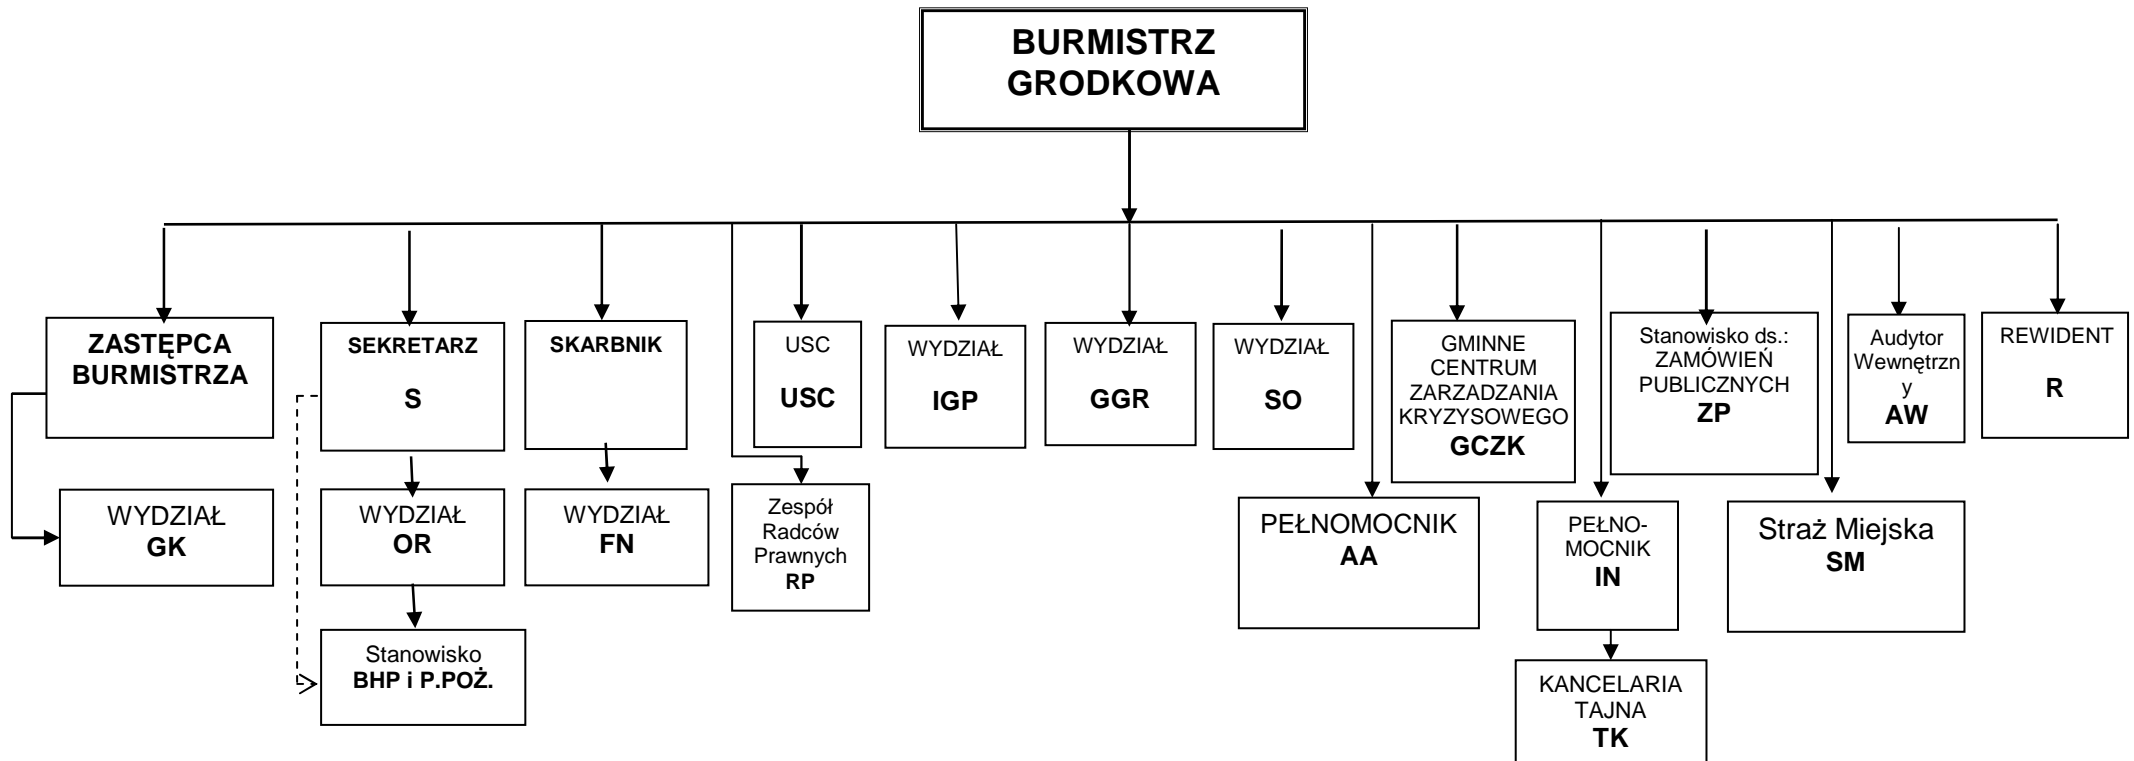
BURMISTRZ GRODKOWA

ZASTĘPCA BURMISTRZA

WYDZIAŁ GK

SEKRETARZ

S

WYDZIAŁ OR

Stanowisko BHP i P.POŻ.

SKARBNIK

WYDZIAŁ FN

USC

USC

Zespół Radców Prawnych RP

WYDZIAŁ

IGP

WYDZIAŁ

GGR

WYDZIAŁ

SO

GMINNE CENTRUM ZARZADZANIA KRYZYSOWEGO

GCZK

PEŁNOMOCNIK AA

Stanowisko ds.: ZAMÓWIEŃ PUBLICZNYCH

ZP

PEŁNO-MOCNIK

IN

KANCELARIA TAJNA

TK

Audytor Wewnętrzn y

AW

Straż Miejska

SM

REWIDENT

R